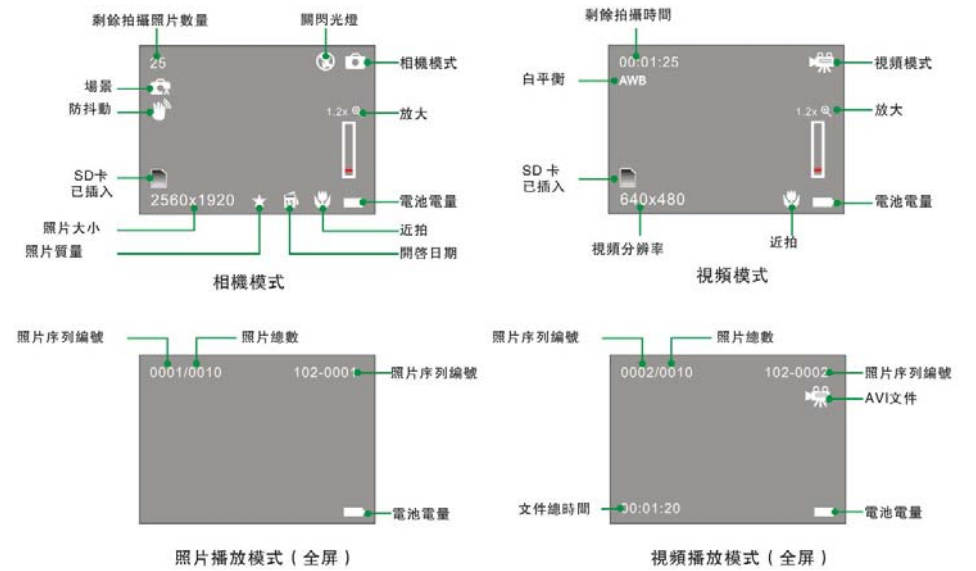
剩餘拍攝照片數量
25
關閃光燈
相機模式
場景
防抖動
1.2x
放大
SD卡
已插入
2560x1920
電池電量
照片大小
近拍
照片質量
開啓日期
相機模式

剩餘拍攝時間
00:01:25
視頻模式
白平衡
AWB
1.2x
放大
SD 卡
已插入
640x480
電池電量
視頻分辨率
近拍
視頻模式

照片序列編號
照片總數
0001/0010
102-0001
照片序列編號
電池電量
照片播放模式（全屏）

照片序列編號
照片總數
0002/0010
102-0002
照片序列編號
AVI文件
文件總時間
00:01:20
電池電量
視頻播放模式（全屏）